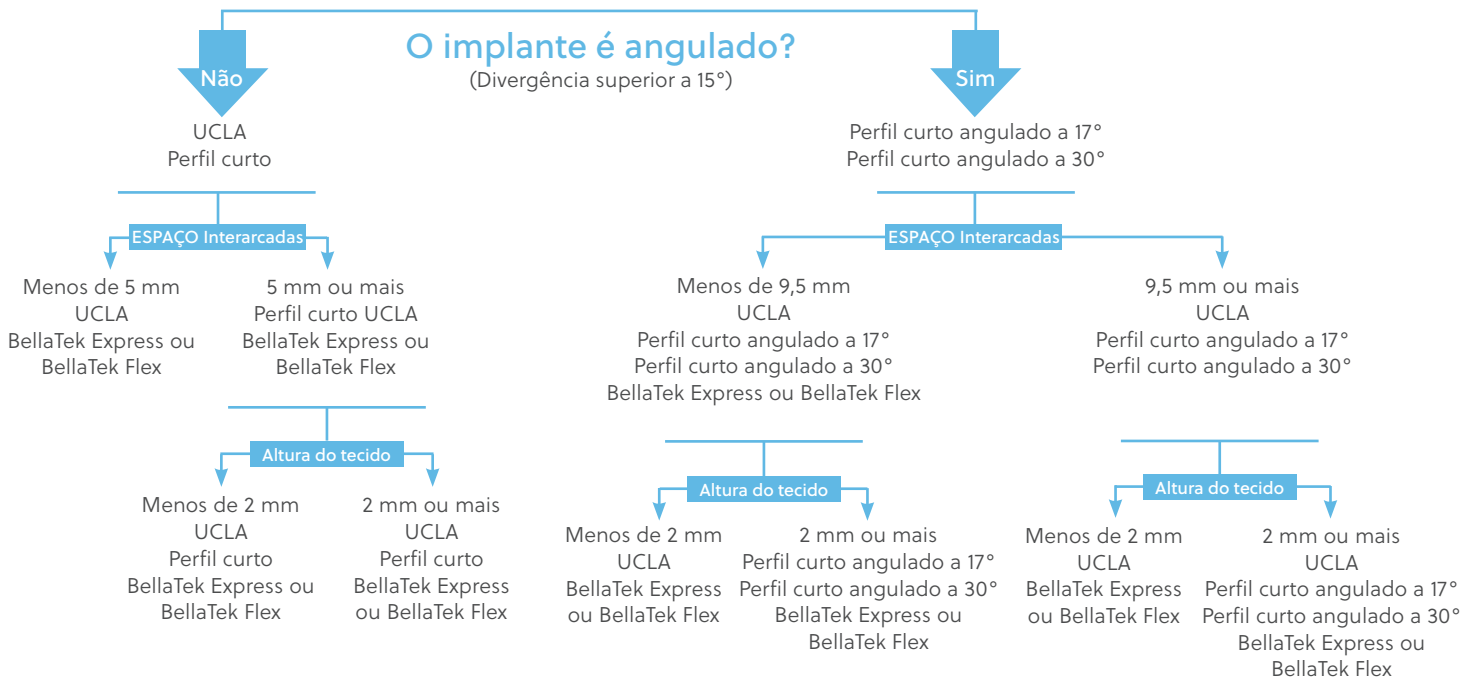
O implante é angulado?
(Divergência superior a 15°)

Não

UCLA
Perfil curto

ESPAÇO Interarcadas

Menos de 5 mm
UCLA
BellaTek Express ou BellaTek Flex

5 mm ou mais
Perfil curto UCLA
BellaTek Express ou BellaTek Flex

Altura do tecido

Menos de 2 mm
UCLA
Perfil curto
BellaTek Express ou BellaTek Flex

2 mm ou mais
UCLA
Perfil curto
BellaTek Express ou BellaTek Flex

Sim

Perfil curto angulado a 17°
Perfil curto angulado a 30°

ESPAÇO Interarcadas

Menos de 9,5 mm
UCLA
Perfil curto angulado a 17°
Perfil curto angulado a 30°
BellaTek Express ou BellaTek Flex

Altura do tecido

Menos de 2 mm
UCLA
BellaTek Express ou BellaTek Flex

2 mm ou mais
Perfil curto angulado a 17°
Perfil curto angulado a 30°
BellaTek Express ou BellaTek Flex

9,5 mm ou mais
UCLA
Perfil curto angulado a 17°
Perfil curto angulado a 30°

Altura do tecido

Menos de 2 mm
UCLA
BellaTek Express ou BellaTek Flex

2 mm ou mais
UCLA
Perfil curto angulado a 17°
Perfil curto angulado a 30°
BellaTek Express ou BellaTek Flex